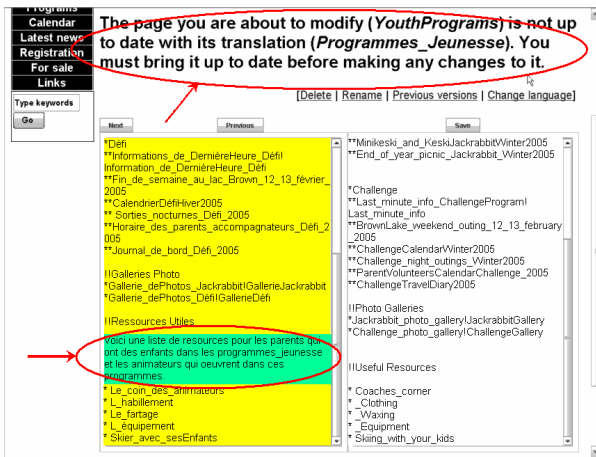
Programs
Calendar
Latest news
Registration
For sale
Links

Type keywords
Go

The page you are about to modify (*YouthPrograms*) is not up to date with its translation (*Programmes_Jeunesse*). You must bring it up to date before making any changes to it.

[Delete | Rename | Previous versions | Change language]

Next
Previous
Save

*Défi
**Informations_de_DernièreHeure_Défi!Information_de_DernièreHeure_Défi
**Fin_de_semaine_au_lac_Brown_12_13_février_2005
**CalendrierDéfiHiver2005
** Sorties_nocturnes_Défi_2005
**Horaire_des_parents_accompagnateurs_Défi_2005
**Journal_de_bord_Défi_2005

!!Galleries Photo
*Gallerie_dePhotos_Jackrabbit!GallerieJackrabbit
*Gallerie_dePhotos_Défi!GallerieDéfi

!!Ressources Utiles

Voici une liste de resources pour les parents qui ont des enfants dans les programmes_jeunesse et les animateurs qui oeuvrent dans ces programmes.

* Le_coin_des_animateurs
* L_habillement
* Le_fartage
* L_équipement
* Skier_avec_sesEnfants

**Minikeski_and_KeskiJackrabbitWinter2005
**End_of_year_picnic_Jackrabbit_Winter2005

*Challenge
**Last_minute_info_ChallengeProgram!Last_minute_info
**BrownLake_weekend_outing_12_13_february_2005
**ChallengeCalendarWinter2005
**Challenge_night_outings_Winter2005
**ParentVolunteersCalendarChallenge_2005
**ChallengeTravelDiary2005

!!Photo Galleries
*Jackrabbit_photo_gallery!JackrabbitGallery
*Challenge_photo_gallery!ChallengeGallery

!!Useful Resources

* Coaches_corner
* _Clothing
* _Waxing
* _Equipment
* Skiing_with_your_kids